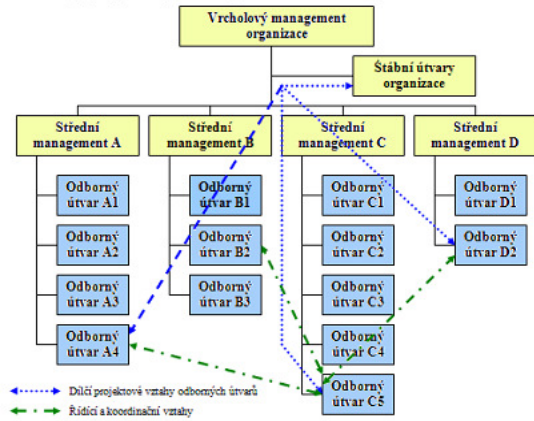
Vrcholový management organizace

Štábní útvary organizace

Střední management A

Střední management B

Střední management C

Střední management D

Odborný útvar A1

Odborný útvar A2

Odborný útvar A3

Odborný útvar A4

Odborný útvar B1

Odborný útvar B2

Odborný útvar B3

Odborný útvar C1

Odborný útvar C2

Odborný útvar C3

Odborný útvar C4

Odborný útvar C5

Odborný útvar D1

Odborný útvar D2

Dílčí projektové vztahy odborných útvarů

Řídící a koordinační vztahy